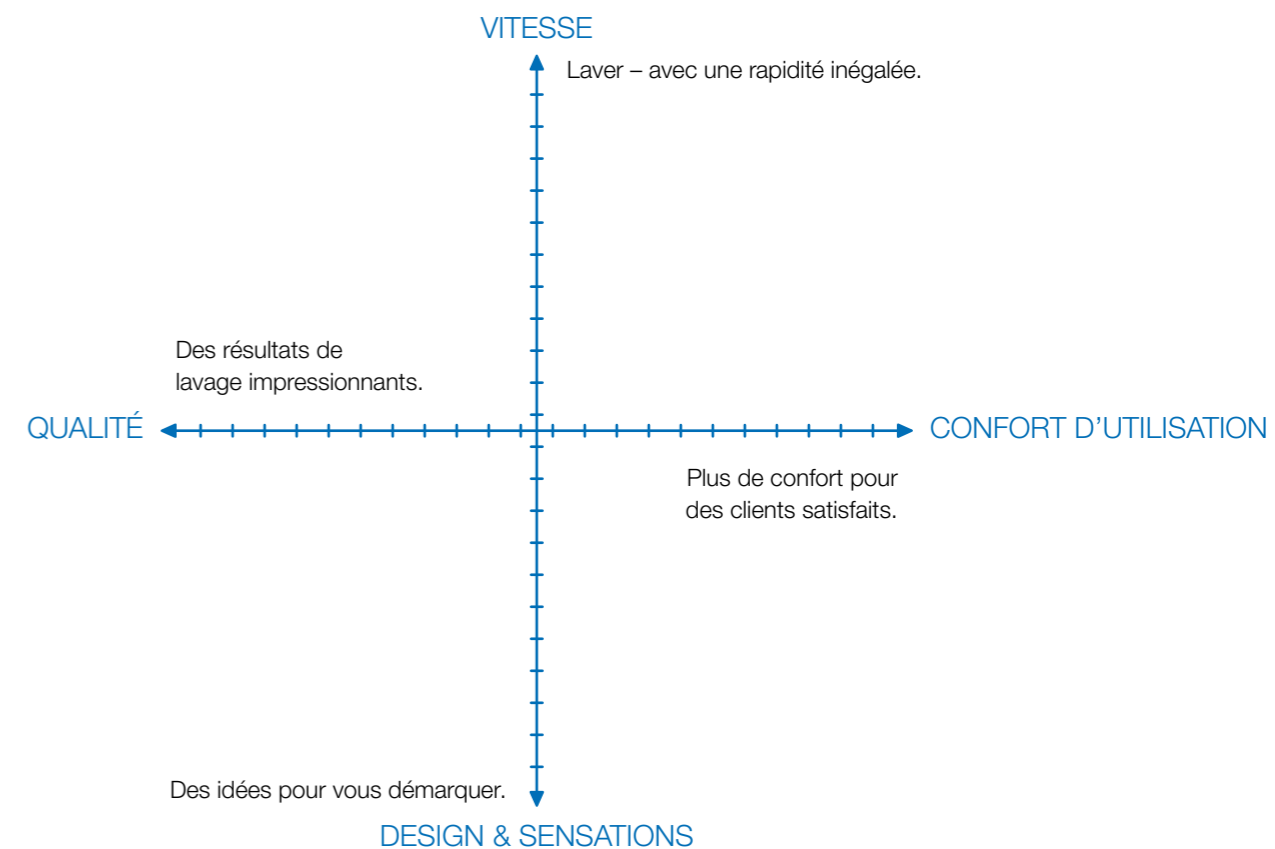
VITESSE

Laver – avec une rapidité inégalée.

Des résultats de lavage impressionnants.

QUALITÉ

CONFORT D'UTILISATION

Plus de confort pour des clients satisfaits.

Des idées pour vous démarquer.

DESIGN & SENSATIONS